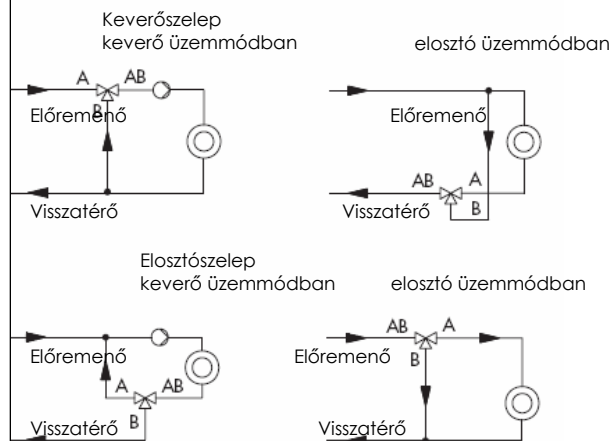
Keverőszelep
keverő üzemmódban

elosztó üzemmódban

A AB
B
Előremenő

Visszatérő

Előremenő

AB A
B
Visszatérő

Elosztószelep
keverő üzemmódban

elosztó üzemmódban

Előremenő
A AB
B
Visszatérő

AB A
B
Előremenő

Visszatérő